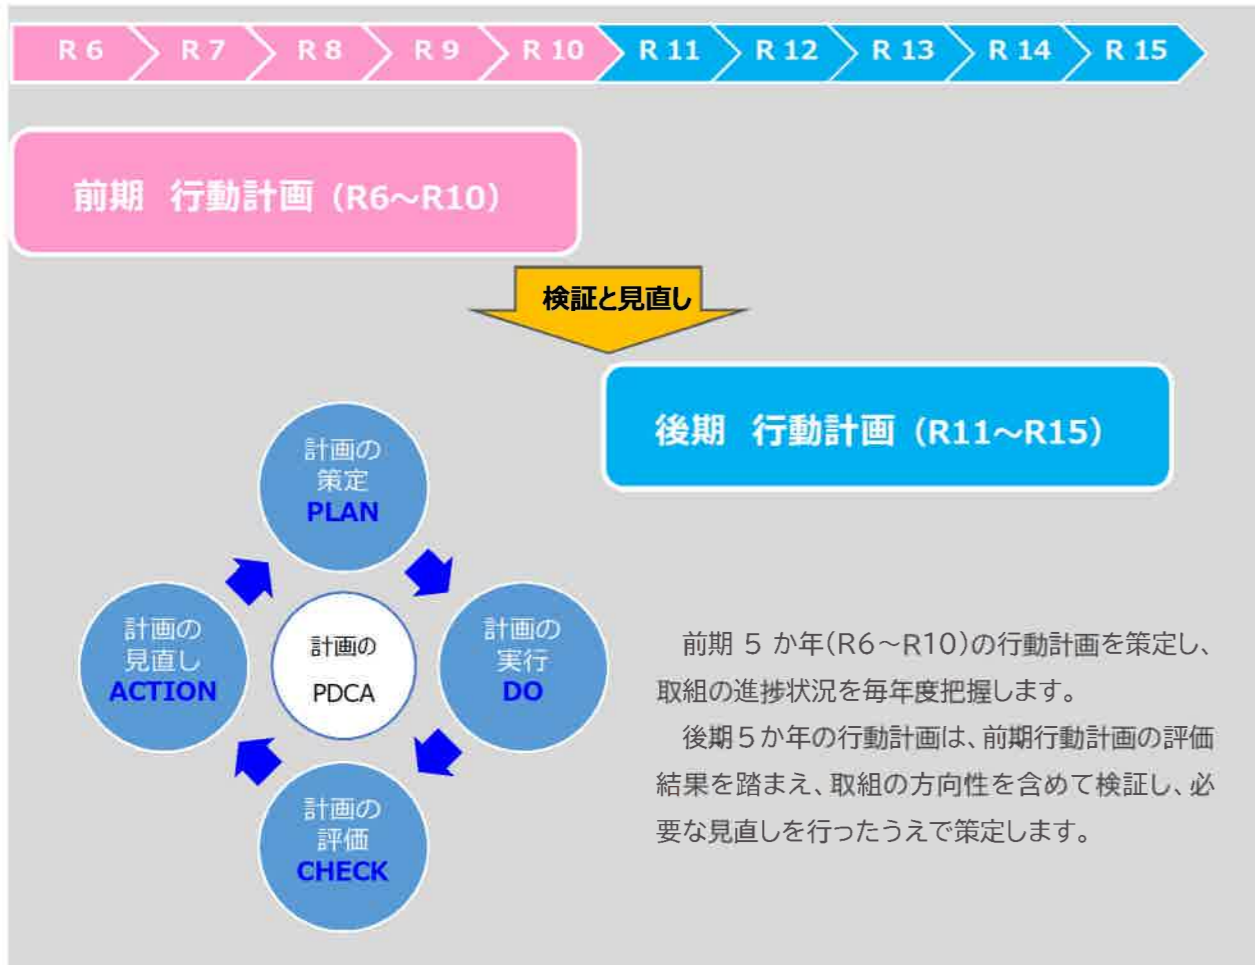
R 6 R 7 R 8 R 9 R 10 R 11 R 12 R 13 R 14 R 15

前期 行動計画（R6~R10）

検証と見直し

後期 行動計画（R11~R15）

計画の策定 PLAN

計画の実行 DO

計画の評価 CHECK

計画の見直し ACTION

計画の PDCA

前期 5 か年(R6～R10)の行動計画を策定し、取組の進捗状況を毎年度把握します。

後期５か年の行動計画は、前期行動計画の評価結果を踏まえ、取組の方向性を含めて検証し、必要な見直しを行ったうえで策定します。